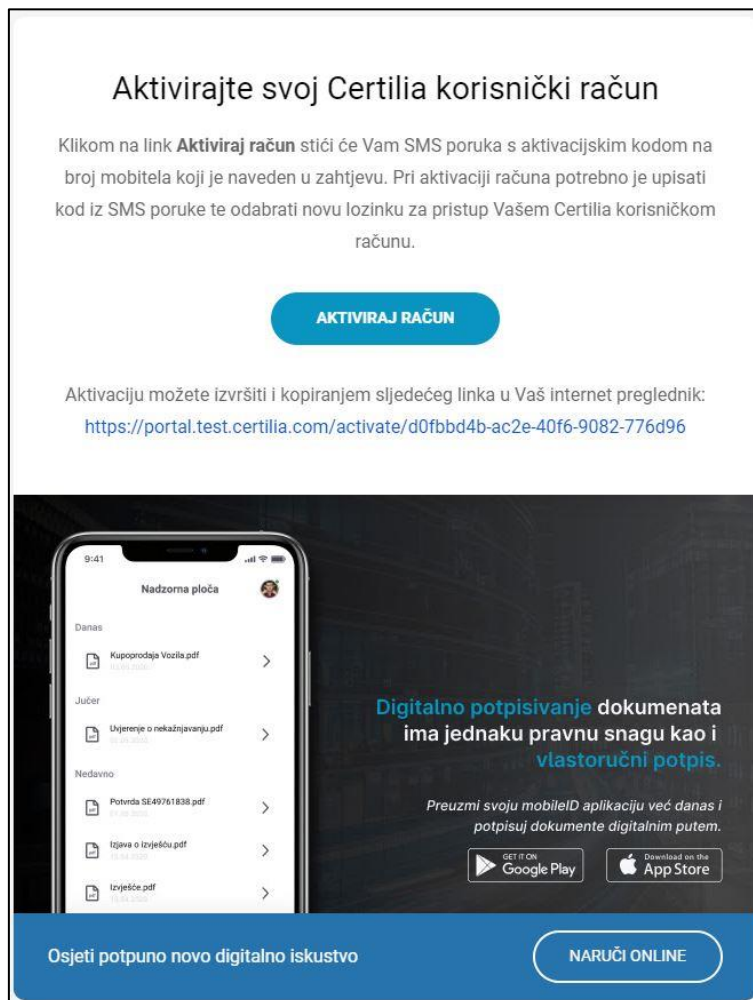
Aktivirajte svoj Certilia korisnički račun

Klikom na link **Aktiviraj račun** stići će Vam SMS poruka s aktivacijskim kodom na broj mobitela koji je naveden u zahtjevu. Pri aktivaciji računa potrebno je upisati kod iz SMS poruke te odabrati novu lozinku za pristup Vašem Certilia korisničkom računu.

AKTIVIRAJ RAČUN

Aktivaciju možete izvršiti i kopiranjem sljedećeg linka u Vaš internet preglednik:
https://portal.test.certilia.com/activate/d0fbbd4b-ac2e-40f6-9082-776d96

9:41

Nadzorna ploča

Danas

Kupoprodaja Vozila.pdf
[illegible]

Jučer

Uvjerenje o nekažnjavanju.pdf
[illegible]

Nedavno

Potvrda SE49761838.pdf
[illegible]

Izjava o izvješću.pdf
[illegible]

Izvješće.pdf
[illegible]

Digitalno potpisivanje dokumenata ima jednaku pravnu snagu kao i vlastoručni potpis.

Preuzmi svoju mobileID aplikaciju već danas i potpisuj dokumente digitalnim putem.

GET IT ON Google Play

Download on the App Store

Osjeti potpuno novo digitalno iskustvo

NARUČI ONLINE